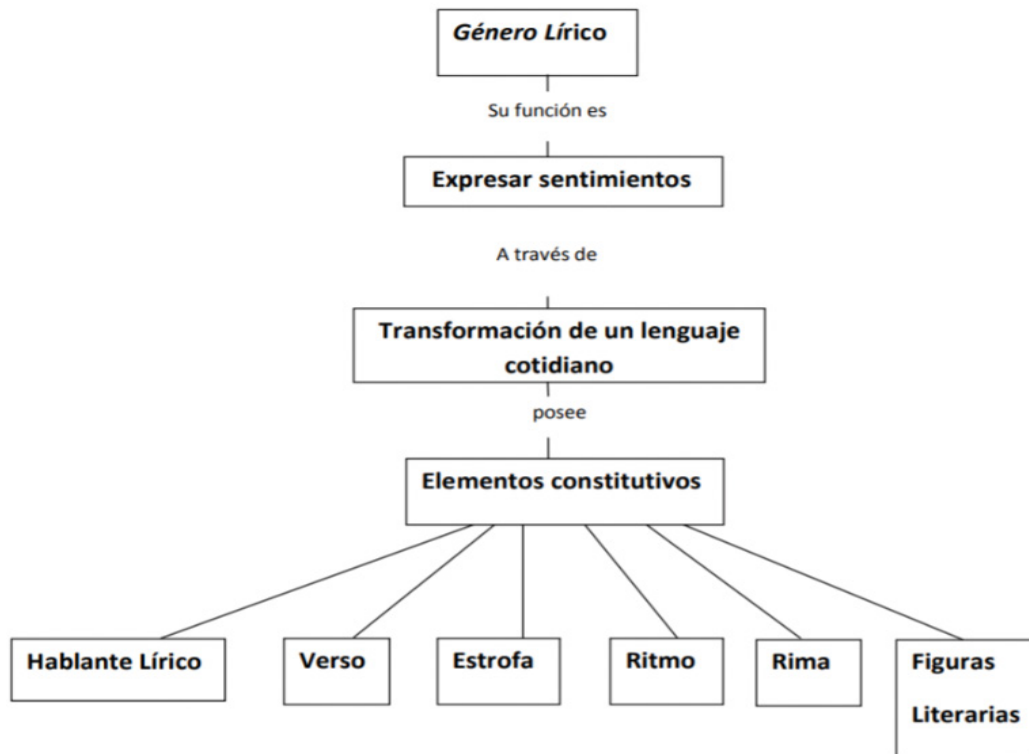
Género Lírico

Su función es

Expresar sentimientos

A través de

Transformación de un lenguaje cotidiano

posee

Elementos constitutivos

Hablante Lírico

Verso

Estrofa

Ritmo

Rima

Figuras Literarias